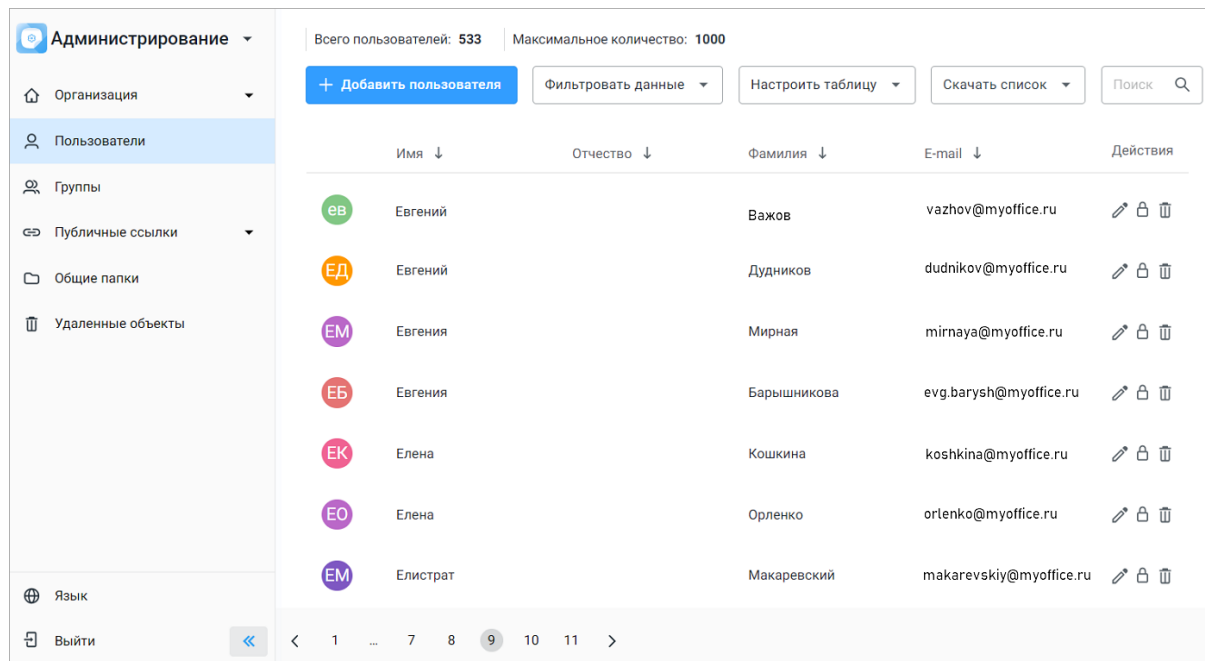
Администрирование

Организация
Пользователи
Группы
Публичные ссылки
Общие папки
Удаленные объекты

Язык
Выйти

Всего пользователей: 533 Максимальное количество: 1000

+ Добавить пользователя
Фильтровать данные
Настроить таблицу
Скачать список
Поиск

| | Имя ↓ | Отчество ↓ | Фамилия ↓ | E-mail ↓ | Действия |
|---|---|---|---|---|---|
| ев | Евгений | | Важов | vazhov@myoffice.ru | |
| ЕД | Евгений | | Дудников | dudnikov@myoffice.ru | |
| ЕМ | Евгения | | Мирная | mirnaya@myoffice.ru | |
| ЕБ | Евгения | | Барышникова | evg.barysh@myoffice.ru | |
| ЕК | Елена | | Кошкина | koshkina@myoffice.ru | |
| ЕО | Елена | | Орленко | orlenko@myoffice.ru | |
| ЕМ | Елистрат | | Макаревский | makarevskiy@myoffice.ru | |

1 ... 7 8 9 10 11